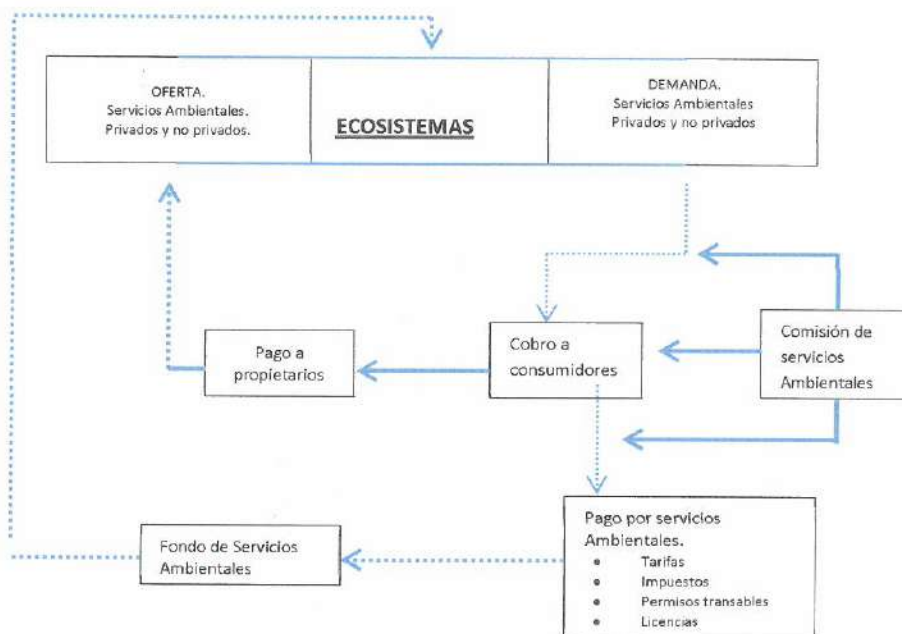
OFERTA.
Servicios Ambientales.
Privados y no privados.

ECOSISTEMAS

DEMANDA.
Servicios Ambientales
Privados y no privados

Pago a propietarios

Cobro a consumidores

Comisión de servicios Ambientales

Fondo de Servicios Ambientales

Pago por servicios Ambientales.
- Tarifas
- Impuestos
- Permisos transables
- Licencias